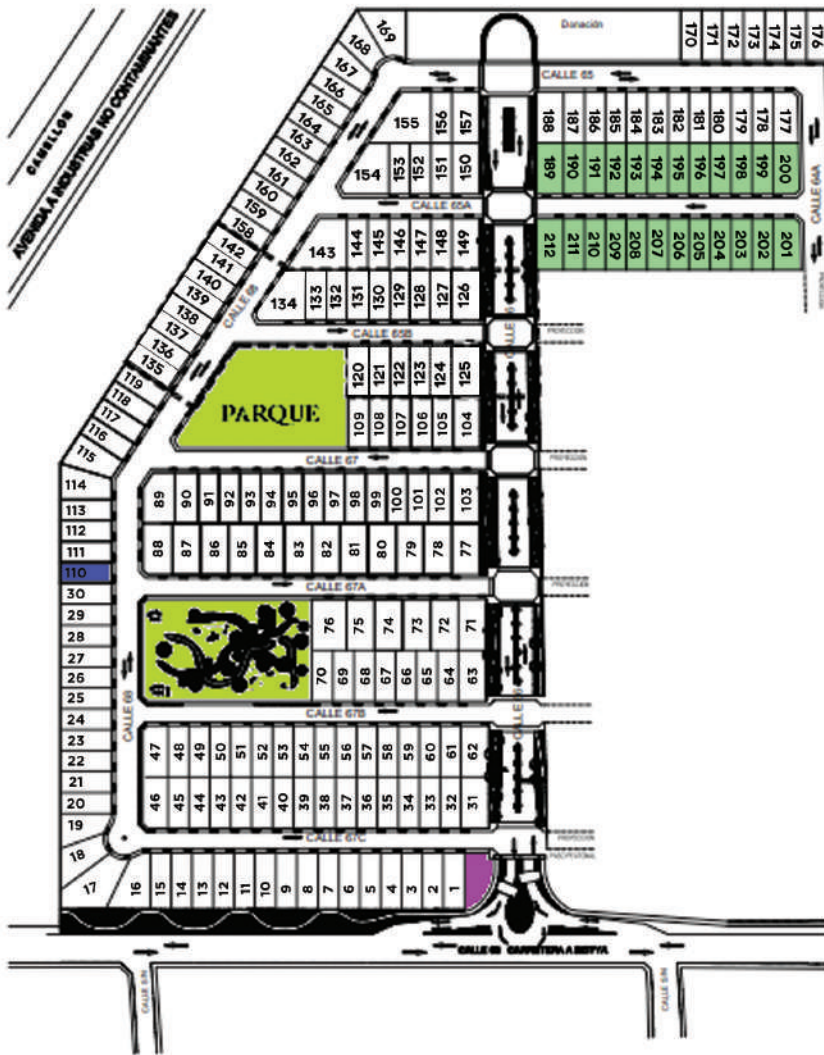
CAMELLON
AVENIDA A INDUSTRIAS NO CONTAMINANTES
Donación
169 170 171 172 173 174 175 176
168 167 166 165 164 163 162 161 160 159 158
CALLE 65
155 156 157
154 153 152 151 150
188 187 186 185 184 183 182 181 180 179 178 177
189 190 191 192 193 194 195 196 197 198 199 200
CALLE 65A
CALLE 64A
143 144 145 146 147 148 149
134 133 132 131 130 129 128 127 126
212 211 210 209 208 207 206 205 204 203 202 201
142 141 140 139 138 137 136 135
CALLE 66
CALLE 65B
PARQUE
120 121 122 123 124 125
109 108 107 106 105 104
119 118 117 116 115
CALLE 67
114 113 112 111 110 30 29 28 27 26 25 24 23 22 21 20 19 18 17
89 90 91 92 93 94 95 96 97 98 99 100 101 102 103
88 87 86 85 84 83 82 81 80 79 78 77
CALLE 67A
76 75 74 73 72 71
70 69 68 67 66 65 64 63
CALLE 68
CALLE 67B
47 48 49 50 51 52 53 54 55 56 57 58 59 60 61 62
46 45 44 43 42 41 40 39 38 37 36 35 34 33 32 31
CALLE 67C
16 15 14 13 12 11 10 9 8 7 6 5 4 3 2 1
CALLE 69 CARRETERA A BSTYA
CALLE S/N
CALLE S/N